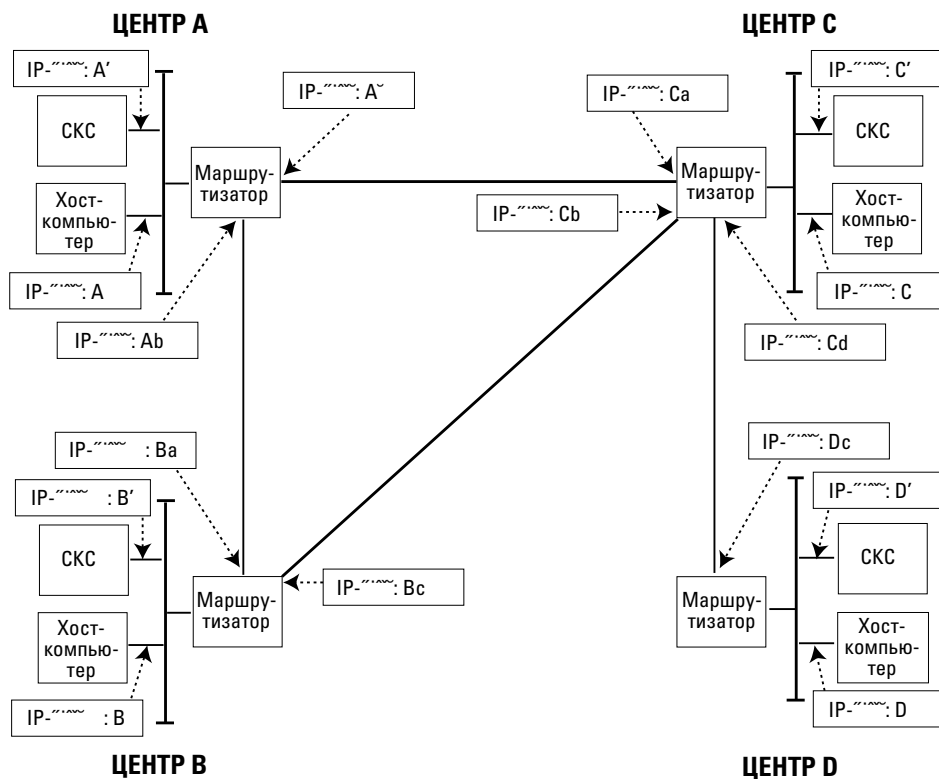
ЦЕНТР A

ЦЕНТР C

IP-˝˙˜˜: A′

IP-˝˙˜˜: A˘

IP-˝˙˜˜: Ca

IP-˝˙˜˜: C′

СКС

Маршрутизатор

Маршрутизатор

СКС

Хосткомпьютер

IP-˝˙˜˜: Cb

Хосткомпьютер

IP-˝˙˜˜: A

IP-˝˙˜˜: C

IP-˝˙˜˜: Ab

IP-˝˙˜˜: Cd

IP-˝˙˜˜ : Ba

IP-˝˙˜˜: Dc

IP-˝˙˜˜ : B′

IP-˝˙˜˜: D′

СКС

СКС

Маршрутизатор

IP-˝˙˜˜: Bc

Маршрутизатор

Хосткомпьютер

Хосткомпьютер

IP-˝˙˜˜ : B

IP-˝˙˜˜: D

ЦЕНТР B

ЦЕНТР D